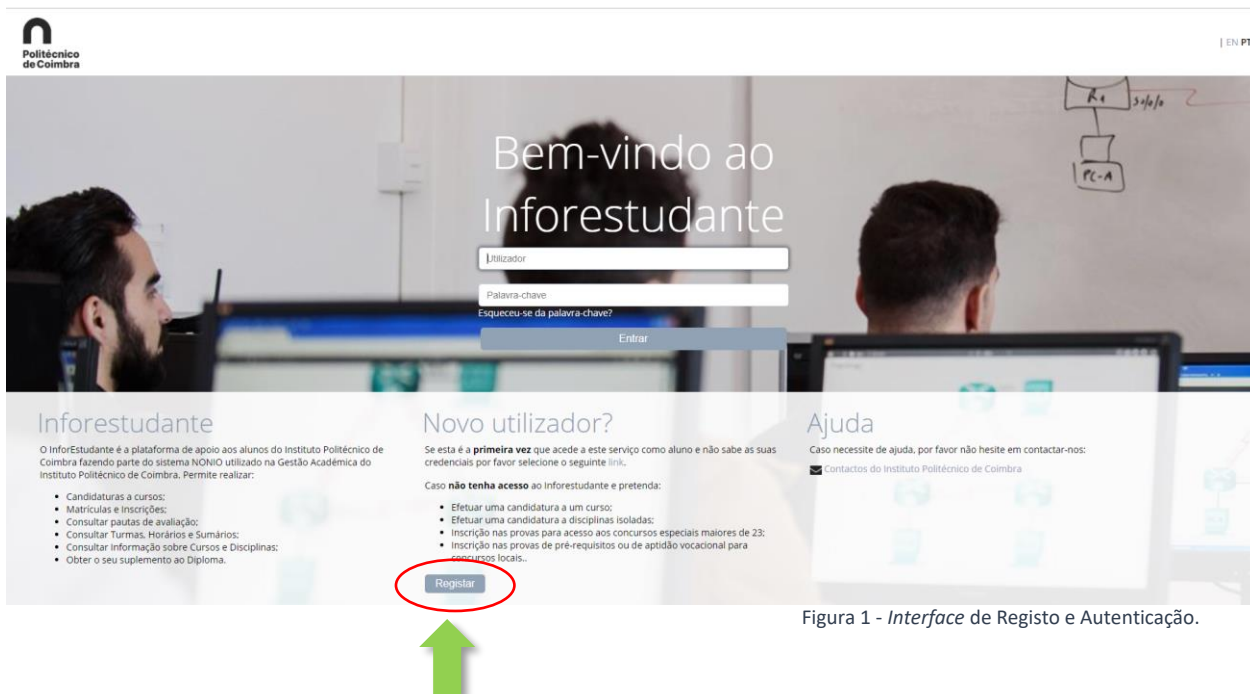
Politécnico de Coimbra

| EN PT

R1 | 3/0/0

PC-A

Bem-vindo ao Inforestudante

Utilizador

Palavra-chave

Esqueceu-se da palavra-chave?

Entrar

Inforestudante

O InforEstudante é a plataforma de apoio aos alunos do Instituto Politécnico de Coimbra fazendo parte do sistema NONIO utilizado na Gestão Académica do Instituto Politécnico de Coimbra. Permite realizar:

- Candidaturas a cursos;
- Matrículas e Inscrições;
- Consultar pautas de avaliação;
- Consultar Turmas, Horários e Sumários;
- Consultar Informação sobre Cursos e Disciplinas;
- Obter o seu suplemento ao Diploma.

Novo utilizador?

Se esta é a **primeira vez** que acede a este serviço como aluno e não sabe as suas credenciais por favor selecione o seguinte link.

Caso **não tenha acesso** ao Inforestudante e pretenda:

- Efetuar uma candidatura a um curso;
- Efetuar uma candidatura a disciplinas isoladas;
- Inscrição nas provas para acesso aos concursos especiais maiores de 23;
- Inscrição nas provas de pré-requisitos ou de aptidão vocacional para concursos locais..

Registar

Ajuda

Caso necessite de ajuda, por favor não hesite em contactar-nos:

Contactos do Instituto Politécnico de Coimbra

Figura 1 - *Interface* de Registo e Autenticação.